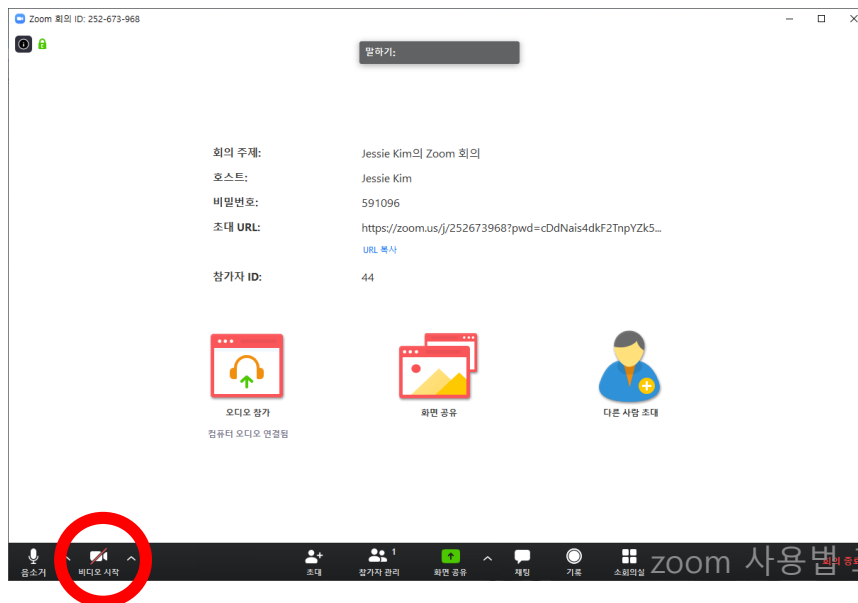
Zoom 회의 ID: 252-673-968

말하기:

회의 주제: Jessie Kim의 Zoom 회의

호스트: Jessie Kim

비밀번호: 591096

초대 URL: https://zoom.us/j/252673968?pwd=cDdNais4dkF2TnpYZk5...

URL 복사

참가자 ID: 44

오디오 참가

컴퓨터 오디오 연결됨

화면 공유

다른 사람 초대

음소거

비디오 시작

초대

참가자 관리 1

화면 공유

채팅

기록

소회의실

zoom 사용법

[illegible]